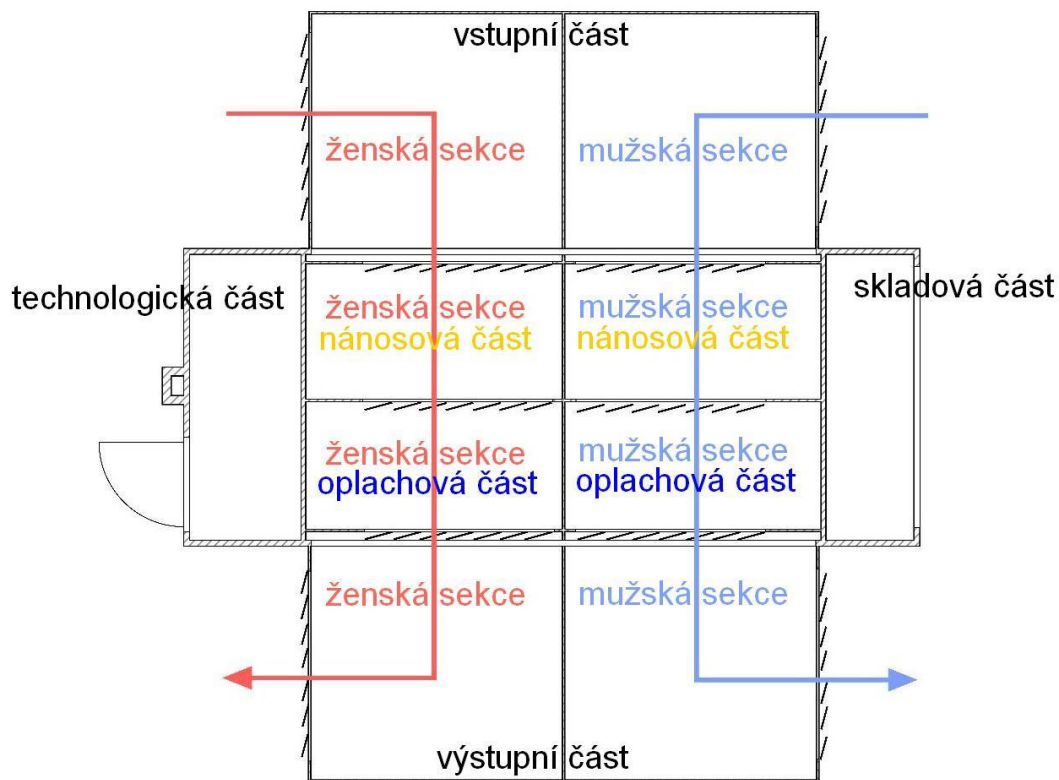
vstupní část

ženská sekce
mužská sekce

technologická část
ženská sekce
nánosová část
mužská sekce
nánosová část
skladová část

ženská sekce
oplachová část
mužská sekce
oplachová část

ženská sekce
mužská sekce

výstupní část